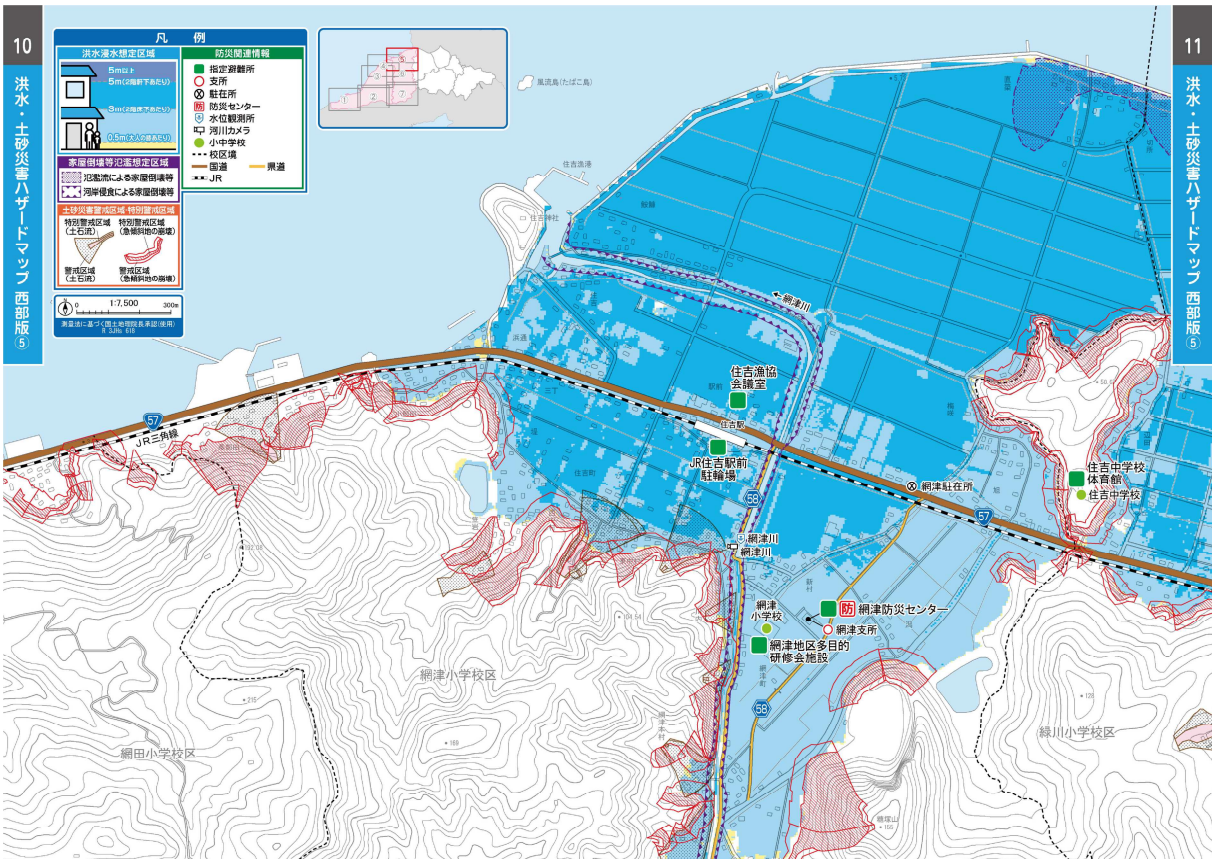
10

洪水・土砂災害ハザードマップ 西部版 ⑤

凡　例

洪水浸水想定区域

5m以上

5m（2階軒下まであたり）

3m（2階床下まであたり）

0.5m（大人の膝あたり）

家屋倒壊等氾濫想定区域

氾濫流による家屋倒壊等

河岸侵食による家屋倒壊等

土砂災害警戒区域・特別警戒区域

特別警戒区域（土石流）

特別警戒区域（急傾斜地の崩壊）

警戒区域（土石流）

警戒区域（急傾斜地の崩壊）

1:7,500

0　300m

測量法に基づく国土地理院長承認（使用）R 3JHs 618

防災関連情報

指定避難所

支所

駐在所

防災センター

水位観測所

河川カメラ

小中学校

校区境

国道

県道

JR

風流島（たばこ島）

住吉漁港

住吉神社

網津川

住吉漁協会議室

住吉駅

JR住吉駅前駐輪場

JR三角線

57

58

網津駐在所

住吉中学校体育館

住吉中学校

網津川

網津川

網津防災センター

網津支所

網津小学校

網津地区多目的研修会施設

網津小学校区

網田小学校区

緑川小学校区

11

洪水・土砂災害ハザードマップ 西部版 ⑤